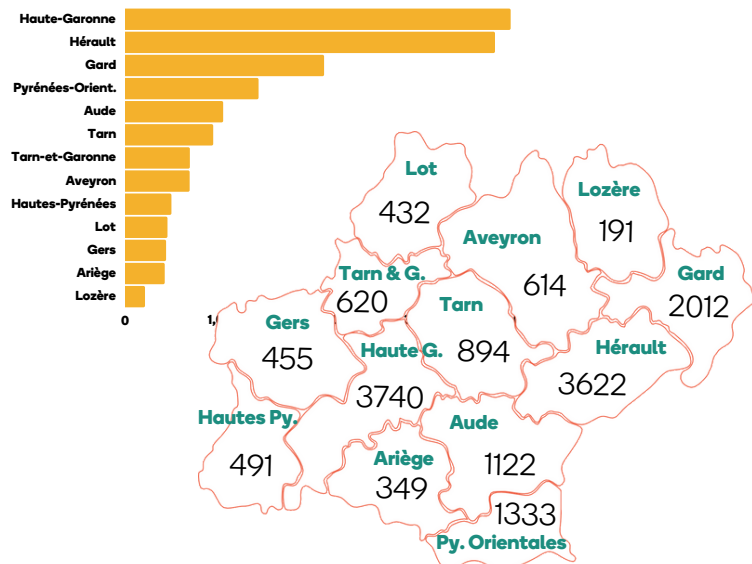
Haute-Garonne
Hérault
Gard
Pyrénées-Orient.
Aude
Tarn
Tarn-et-Garonne
Aveyron
Hautes-Pyrénées
Lot
Gers
Ariège
Lozère
0
1,

Lot
432
Lozère
191
Aveyron
614
Gard
2012
Tarn & G.
620
Tarn
894
Gers
455
Haute G.
3740
Hérault
3622
Hautes Py.
491
Aude
1122
Ariège
349
1333
Py. Orientales